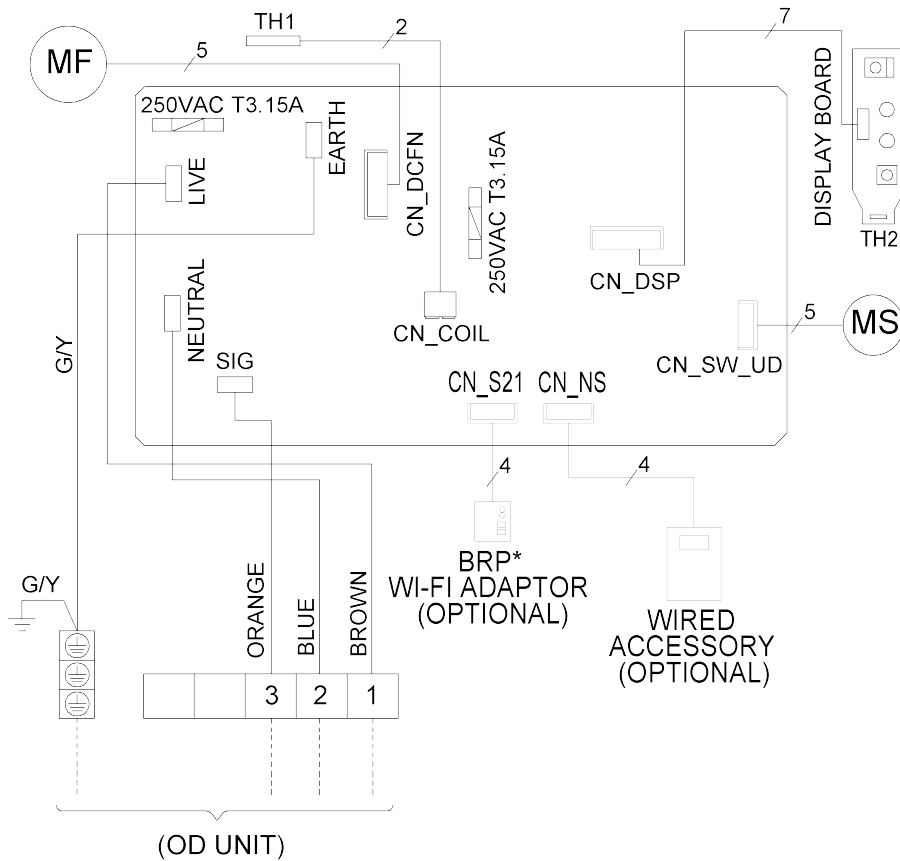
TH1
2
7
MF
5
250VAC T3.15A
EARTH
LIVE
CN_DCFN
250VAC T3.15A
DISPLAY BOARD
TH2
CN_DSP
NEUTRAL
CN_COIL
5
MS
G/Y
SIG
CN_S21
CN_NS
CN_SW_UD
4
4
BRP*
WI-FI ADAPTOR
(OPTIONAL)
WIRED
ACCESSORY
(OPTIONAL)
G/Y
ORANGE
BLUE
BROWN
3
2
1
(OD UNIT)